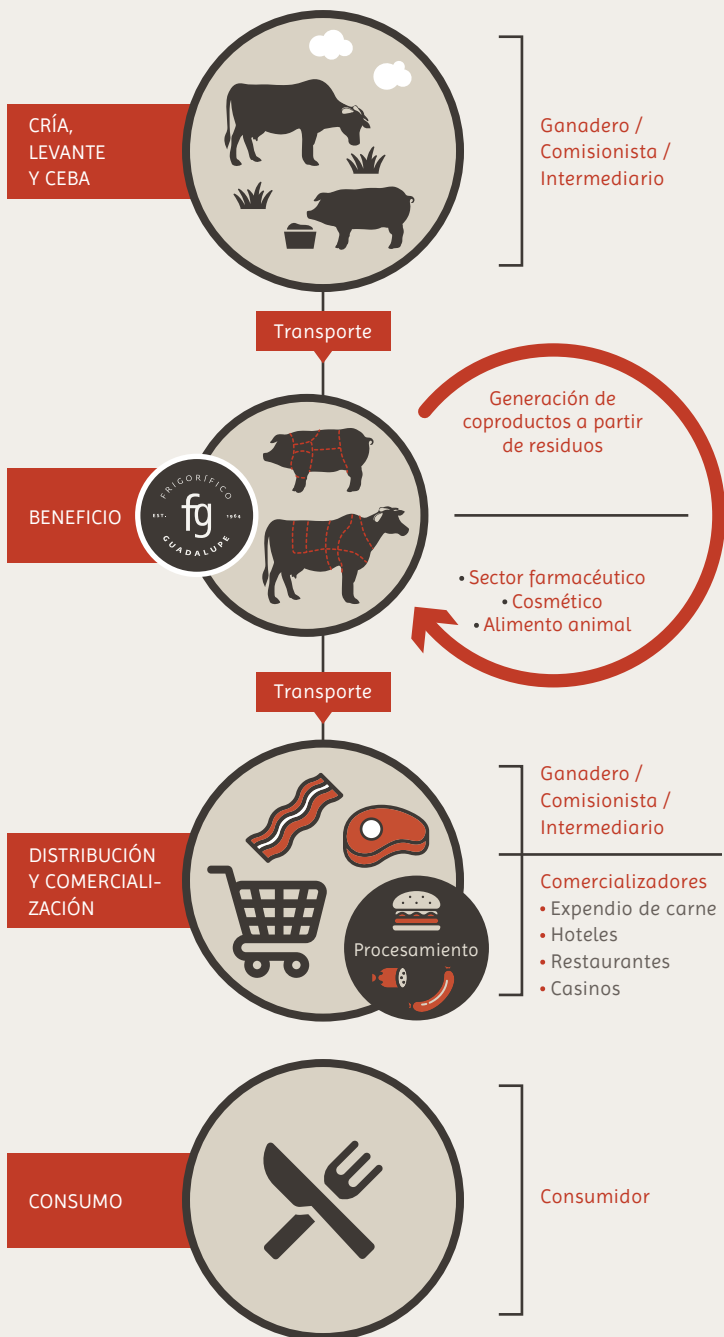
CRÍA, LEVANTE Y CEBA

Ganadero / Comisionista / Intermediario

Transporte

Generación de coproductos a partir de residuos

BENEFICIO

FRIGORÍFICO fg EST. 1964 GUADALUPE

• Sector farmacéutico
• Cosmético
• Alimento animal

Transporte

Ganadero / Comisionista / Intermediario

DISTRIBUCIÓN Y COMERCIALIZACIÓN

Procesamiento

Comercializadores
• Expendio de carne
• Hoteles
• Restaurantes
• Casinos

CONSUMO

Consumidor